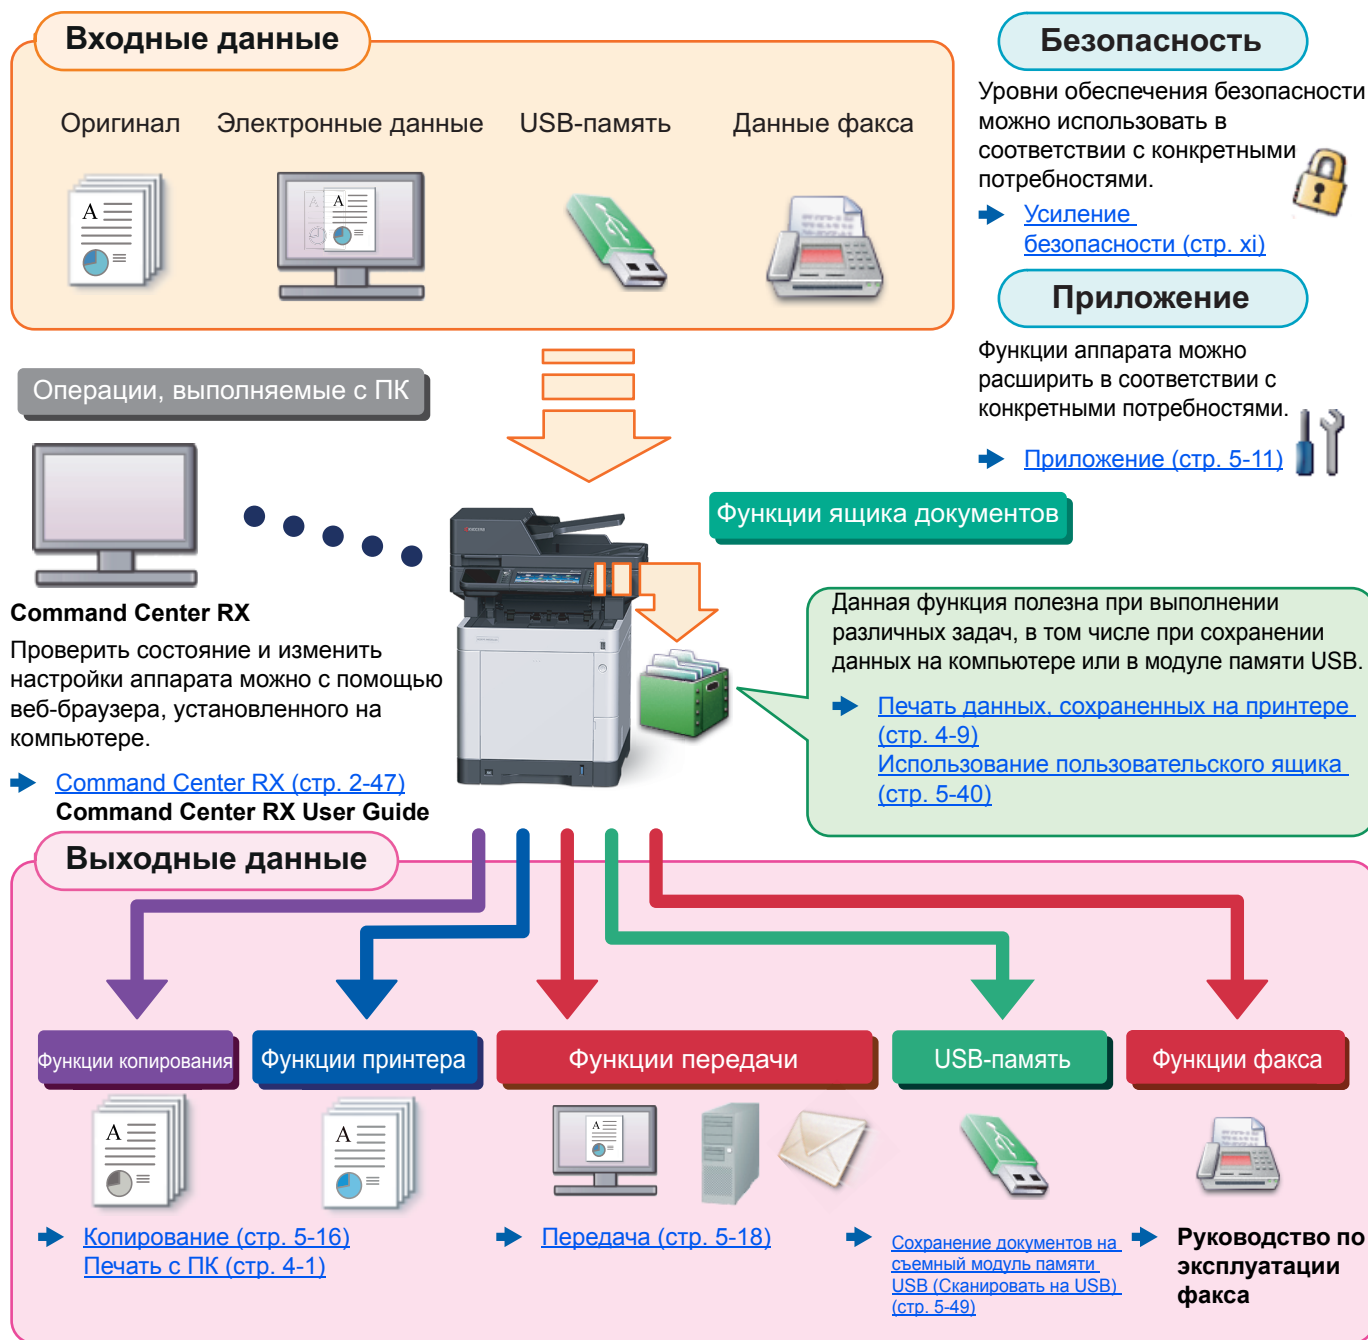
Входные данные

Оригинал

Электронные данные

USB-память

Данные факса

Безопасность

Уровни обеспечения безопасности можно использовать в соответствии с конкретными потребностями.

Усиление безопасности (стр. xi)

Приложение

Функции аппарата можно расширить в соответствии с конкретными потребностями.

Приложение (стр. 5-11)

Операции, выполняемые с ПК

Функции ящика документов

Command Center RX

Проверить состояние и изменить настройки аппарата можно с помощью веб-браузера, установленного на компьютере.

Command Center RX (стр. 2-47)
Command Center RX User Guide

Данная функция полезна при выполнении различных задач, в том числе при сохранении данных на компьютере или в модуле памяти USB.

Печать данных, сохраненных на принтере (стр. 4-9)
Использование пользовательского ящика (стр. 5-40)

Выходные данные

Функции копирования

Функции принтера

Функции передачи

USB-память

Функции факса

Копирование (стр. 5-16)
Печать с ПК (стр. 4-1)

Передача (стр. 5-18)

Сохранение документов на съемный модуль памяти USB (Сканировать на USB) (стр. 5-49)

Руководство по эксплуатации факса